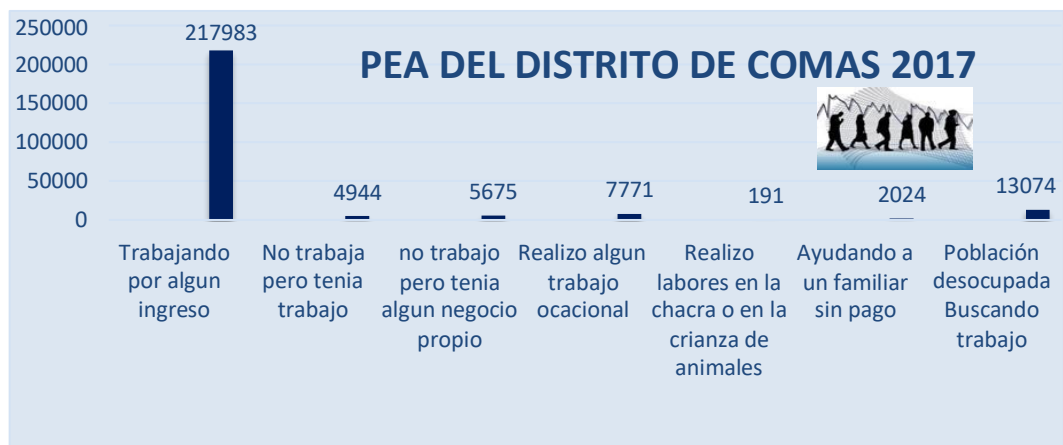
PEA DEL DISTRITO DE COMAS 2017

250000
200000
150000
100000
50000
0

217983
4944
5675
7771
191
2024
13074

Trabajando por algun ingreso
No trabaja pero tenia trabajo
no trabajo pero tenia algun negocio propio
Realizo algun trabajo ocacional
Realizo labores en la chacra o en la crianza de animales
Ayudando a un familiar sin pago
Población desocupada Buscando trabajo